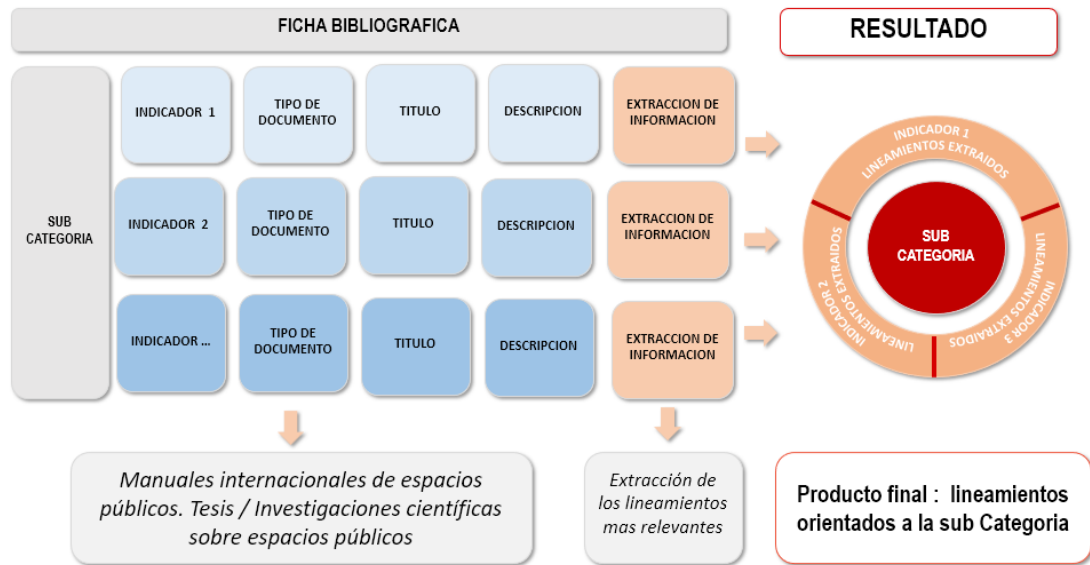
FICHA BIBLIOGRAFICA

RESULTADO

SUB CATEGORIA

INDICADOR 1

TIPO DE DOCUMENTO

TITULO

DESCRIPCION

EXTRACCION DE INFORMACION

INDICADOR 2

TIPO DE DOCUMENTO

TITULO

DESCRIPCION

EXTRACCION DE INFORMACION

INDICADOR ...

TIPO DE DOCUMENTO

TITULO

DESCRIPCION

EXTRACCION DE INFORMACION

INDICADOR 1 LINEAMIENTOS EXTRAIDOS

INDICADOR 2 LINEAMIENTOS EXTRAIDOS

INDICADOR 3 LINEAMIENTOS EXTRAIDOS

SUB CATEGORIA

Manuales internacionales de espacios públicos. Tesis / Investigaciones científicas sobre espacios públicos

Extracción de los lineamientos mas relevantes

Producto final : lineamientos orientados a la sub Categoria